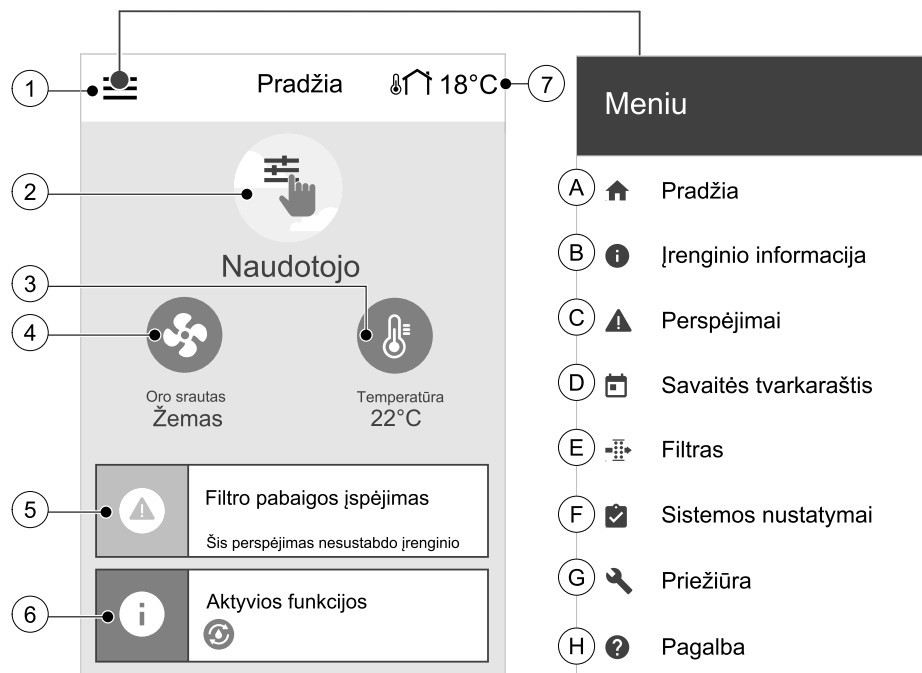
1

Pradžia

18°C

7

Meniu

2

Naudotojo

3

4

Oro srautas
Žemas

Temperatūra
22°C

5

Filtro pabaigos įspėjimas

Šis perspėjimas nesustabdo įrenginio

6

Aktyvios funkcijos

A Pradžia

B Įrenginio informacija

C Perspėjimai

D Savaitės tvarkaraštis

E Filtras

F Sistemos nustatymai

G Priežiūra

H Pagalba